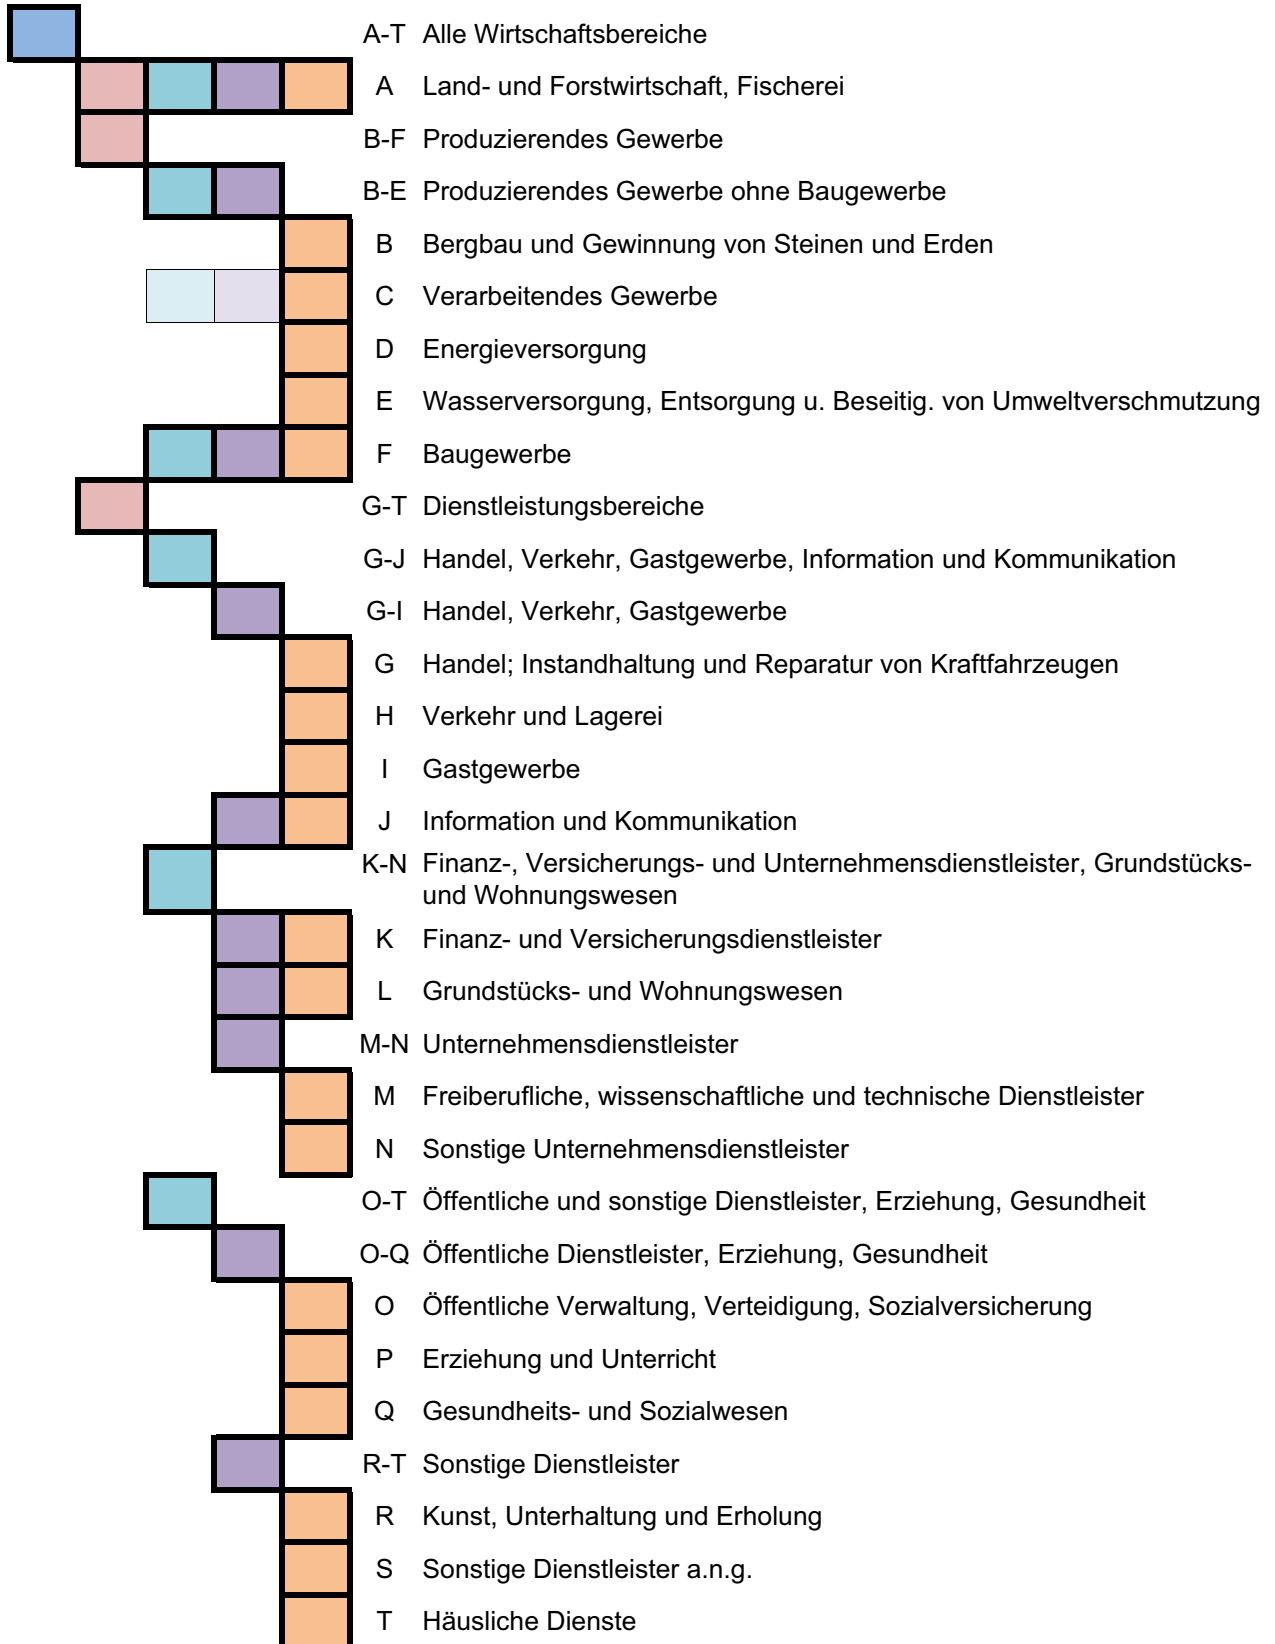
A-T Alle Wirtschaftsbereiche
A Land- und Forstwirtschaft, Fischerei
B-F Produzierendes Gewerbe
B-E Produzierendes Gewerbe ohne Baugewerbe
B Bergbau und Gewinnung von Steinen und Erden
C Verarbeitendes Gewerbe
D Energieversorgung
E Wasserversorgung, Entsorgung u. Beseitig. von Umweltverschmutzung
F Baugewerbe
G-T Dienstleistungsbereiche
G-J Handel, Verkehr, Gastgewerbe, Information und Kommunikation
G-I Handel, Verkehr, Gastgewerbe
G Handel; Instandhaltung und Reparatur von Kraftfahrzeugen
H Verkehr und Lagerei
I Gastgewerbe
J Information und Kommunikation
K-N Finanz-, Versicherungs- und Unternehmensdienstleister, Grundstücks- und Wohnungswesen
K Finanz- und Versicherungsdienstleister
L Grundstücks- und Wohnungswesen
M-N Unternehmensdienstleister
M Freiberufliche, wissenschaftliche und technische Dienstleister
N Sonstige Unternehmensdienstleister
O-T Öffentliche und sonstige Dienstleister, Erziehung, Gesundheit
O-Q Öffentliche Dienstleister, Erziehung, Gesundheit
O Öffentliche Verwaltung, Verteidigung, Sozialversicherung
P Erziehung und Unterricht
Q Gesundheits- und Sozialwesen
R-T Sonstige Dienstleister
R Kunst, Unterhaltung und Erholung
S Sonstige Dienstleister a.n.g.
T Häusliche Dienste